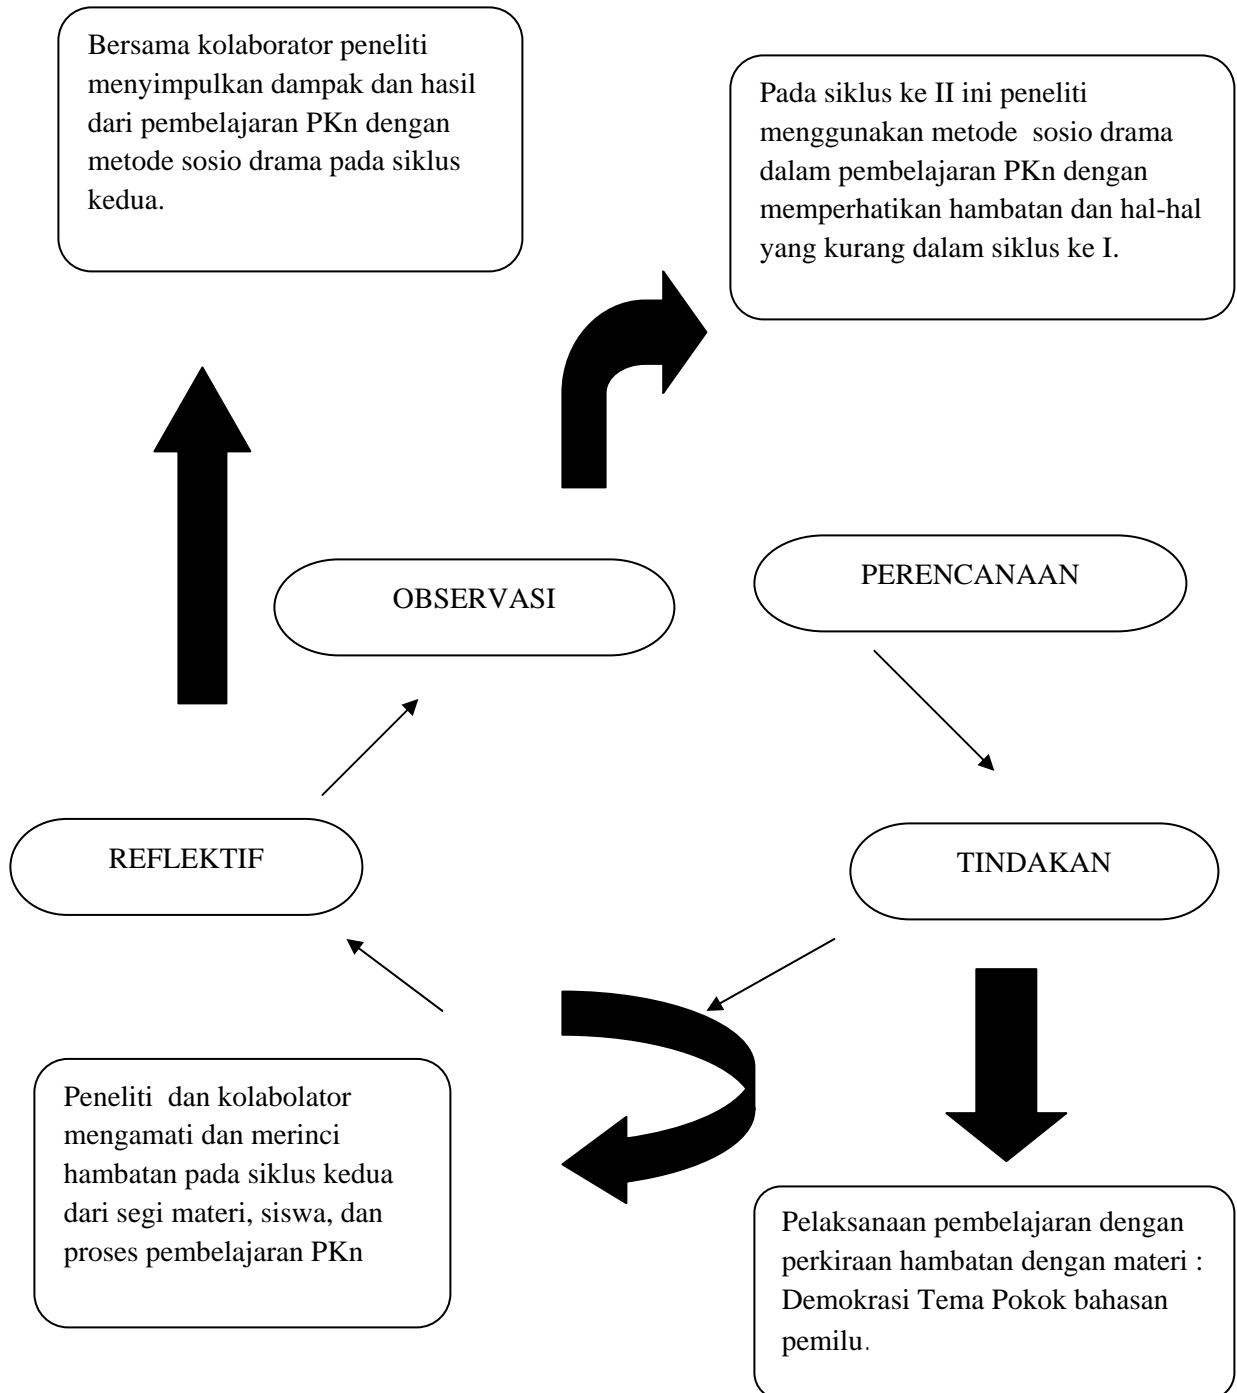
Bersama kolaborator peneliti menyimpulkan dampak dan hasil dari pembelajaran PKn dengan metode sosio drama pada siklus kedua.

Pada siklus ke II ini peneliti menggunakan metode sosio drama dalam pembelajaran PKn dengan memperhatikan hambatan dan hal-hal yang kurang dalam siklus ke I.

OBSERVASI

PERENCANAAN

REFLEKTIF

TINDAKAN

Peneliti dan kolabolator mengamati dan merinci hambatan pada siklus kedua dari segi materi, siswa, dan proses pembelajaran PKn

Pelaksanaan pembelajaran dengan perkiraan hambatan dengan materi : Demokrasi Tema Pokok bahasan pemilu.